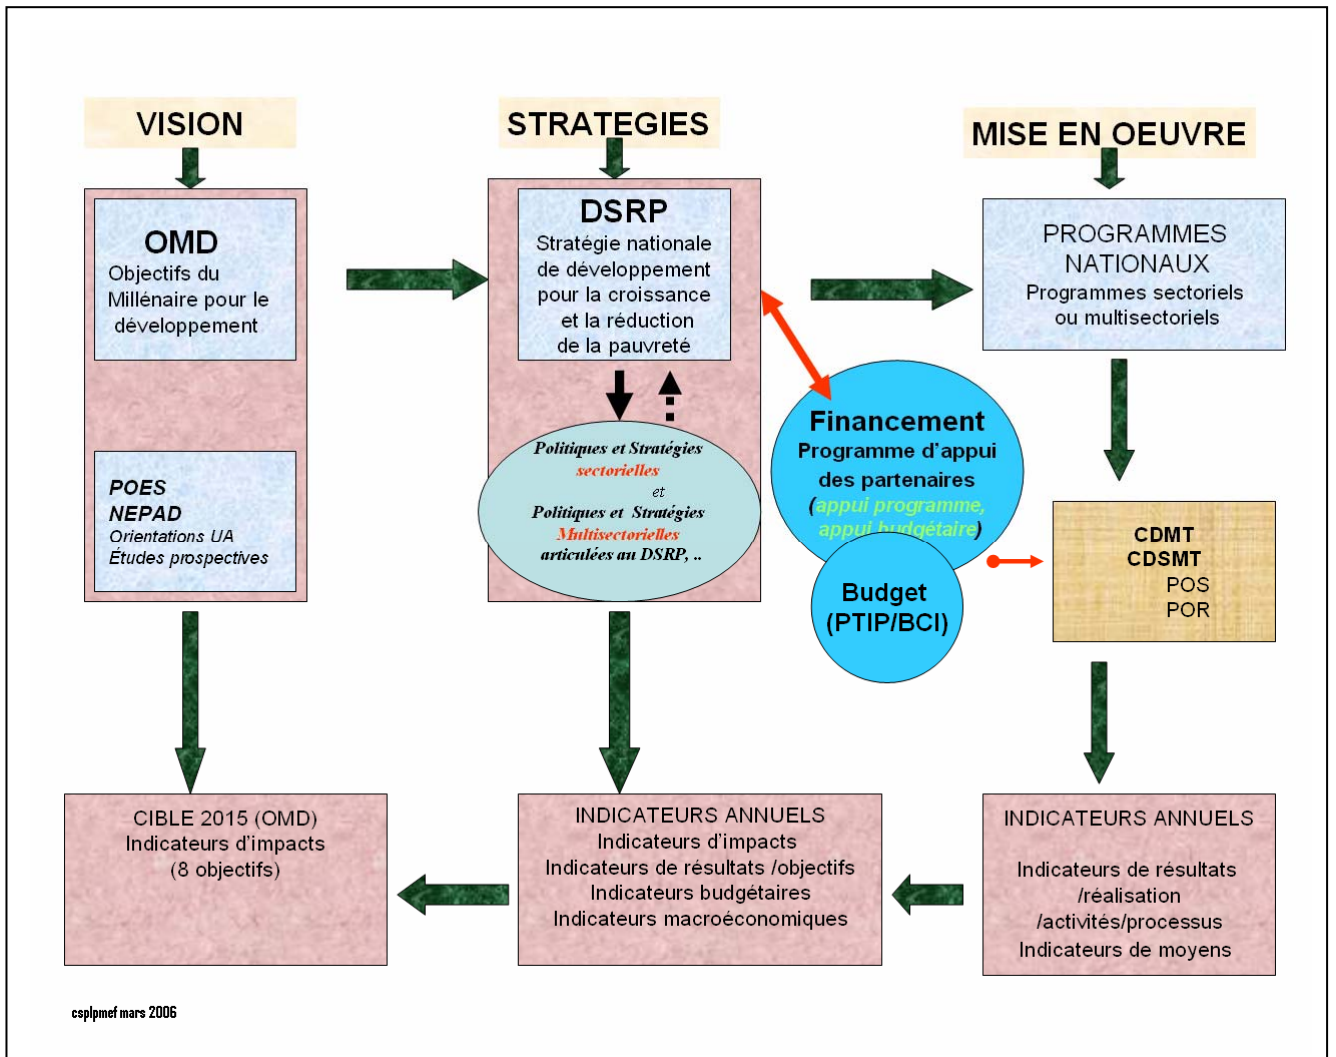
VISION

STRATEGIES

MISE EN OEUVRE

OMD
Objectifs du Millénaire pour le développement

POES
NEPAD
Orientations UA
Études prospectives

DSRP
Stratégie nationale de développement pour la croissance et la réduction de la pauvreté

Politiques et Stratégies sectorielles et Politiques et Stratégies Multisectorielles articulées au DSRP, ..

PROGRAMMES NATIONAUX
Programmes sectoriels ou multisectoriels

Financement
Programme d'appui des partenaires (appui programme, appui budgétaire)

Budget (PTIP/BCI)

CDMT
CDSMT
POS
POR

CIBLE 2015 (OMD)
Indicateurs d'impacts
(8 objectifs)

INDICATEURS ANNUELS
Indicateurs d'impacts
Indicateurs de résultats /objectifs
Indicateurs budgétaires
Indicateurs macroéconomiques

INDICATEURS ANNUELS
Indicateurs de résultats /réalisation /activités/processus
Indicateurs de moyens

csplpmef mars 2006